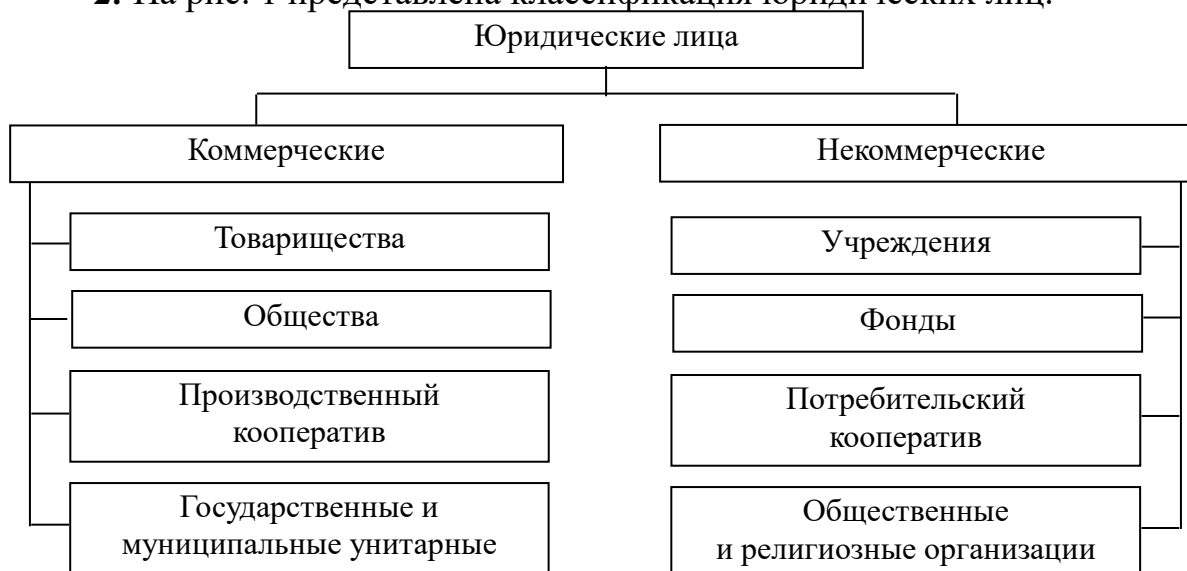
2. На рис. 1 представлена классификация юридических лиц.

Юридические лица

Коммерческие

Товарищества

Общества

Производственный кооператив

Государственные и муниципальные унитарные

Некоммерческие

Учреждения

Фонды

Потребительский кооператив

Общественные и религиозные организации